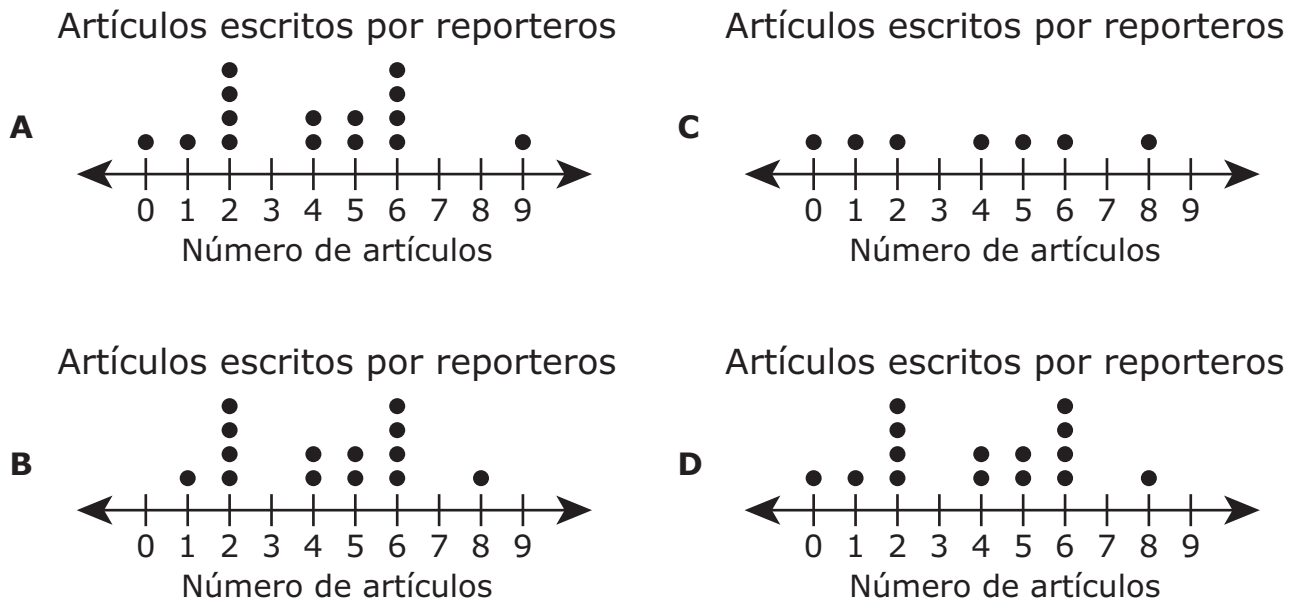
Artículos escritos por reporteros

A

0 1 2 3 4 5 6 7 8 9
Número de artículos

Artículos escritos por reporteros

C

0 1 2 3 4 5 6 7 8 9
Número de artículos

Artículos escritos por reporteros

B

0 1 2 3 4 5 6 7 8 9
Número de artículos

Artículos escritos por reporteros

D

0 1 2 3 4 5 6 7 8 9
Número de artículos